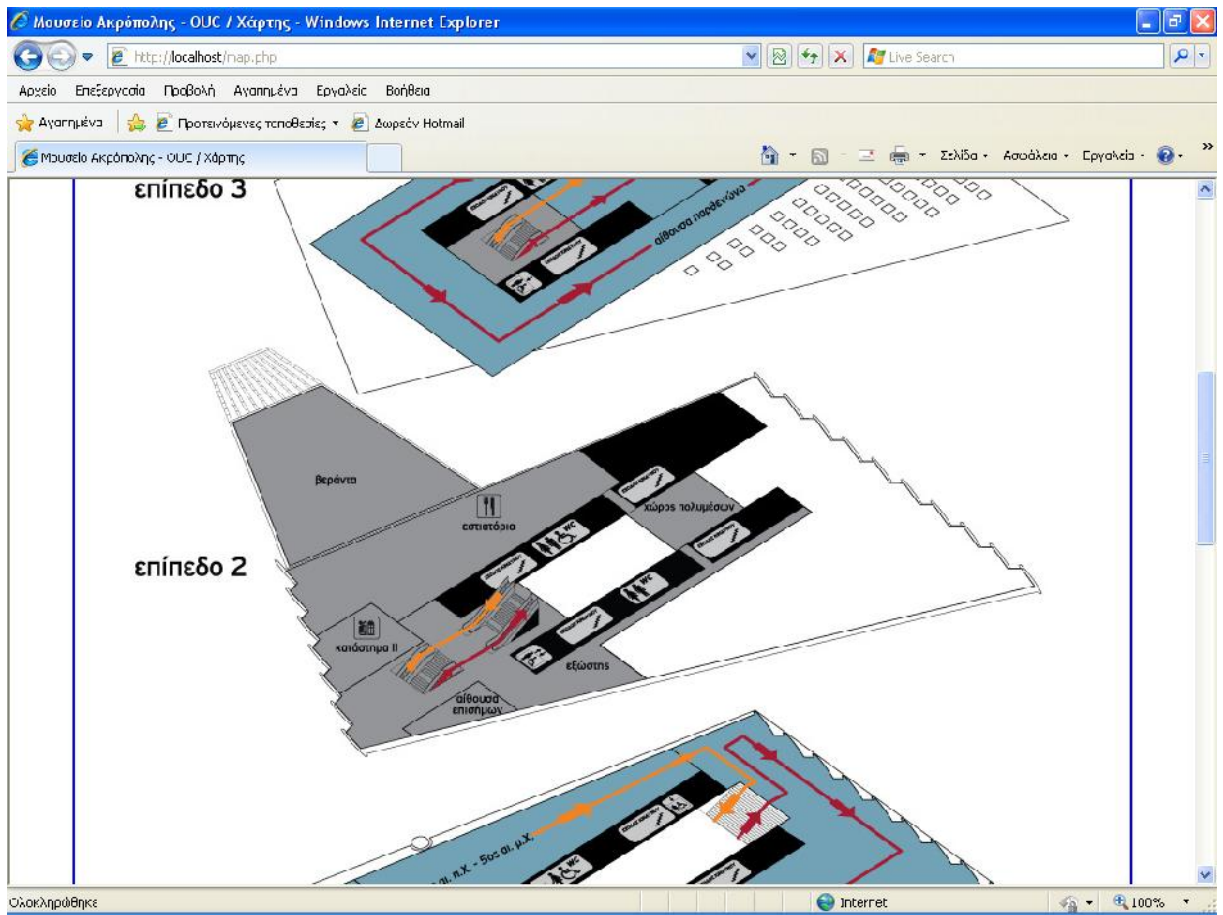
Μουσείο Ακρόπολης - OUC / Χάρτης - Windows Internet Explorer

http://localhost/map.php

Live Search

Αρχείο Επεξεργασία Προβολή Αγαπημένα Εργαλεία Βοήθεια

Αγαπημένα

Προτεινόμενες τοποθεσίες

Δωρεάν Hotmail

Μουσείο Ακρόπολης - OUC / Χάρτης

Σελίδα

Ασφάλεια

Εργαλεία

επίπεδο 3

αίθουσα παρθενώνα

βεράντα

εστιατόριο

χώρος πολυμέσων

WC

επίπεδο 2

κατάστημα II

εξώστης

αίθουσα επισήμων

WC

αι. π.Χ. - 5ος αι. μ.Χ.

WC

Ολοκληρώθηκε

Internet

100%